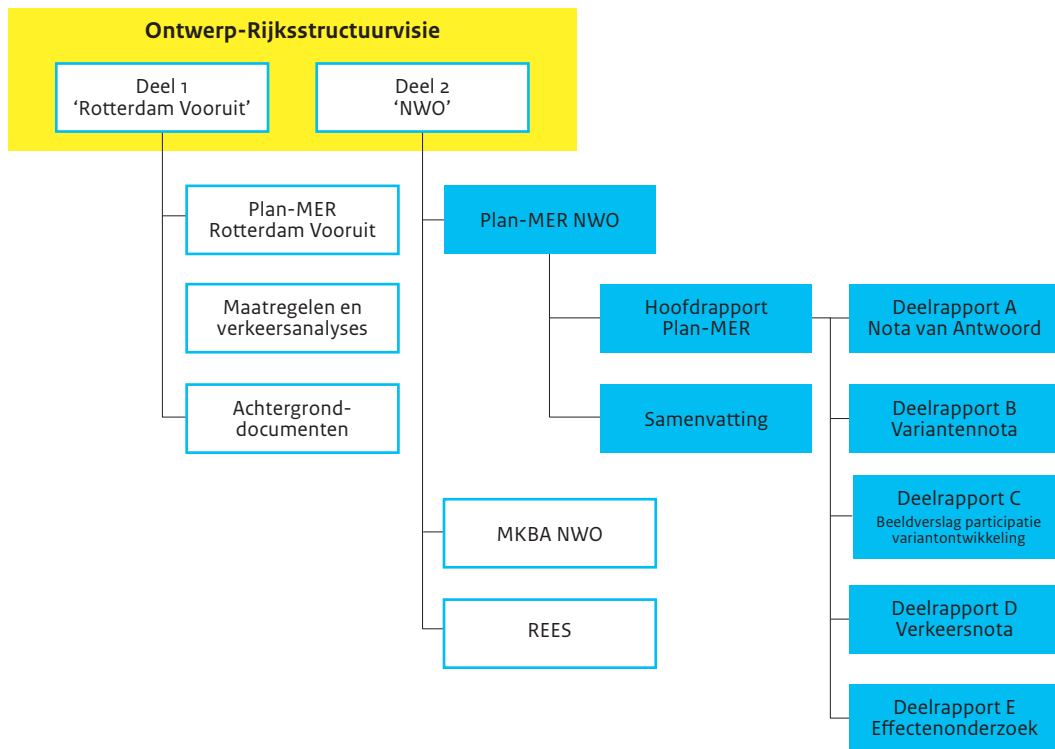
Ontwerp-Rijksstructuurvisie

Deel 1
'Rotterdam Vooruit'

Deel 2
'NWO'

Plan-MER
Rotterdam Vooruit

Maatregelen en
verkeersanalyses

Achtergronddocumenten

Plan-MER NWO

Hoofdrapport
Plan-MER

Samenvatting

Deelrapport A
Nota van Antwoord

Deelrapport B
Variantennota

Deelrapport C
Beeldverslag participatie
variantontwikkeling

Deelrapport D
Verkeersnota

Deelrapport E
Effectenonderzoek

MKBA NWO

REES